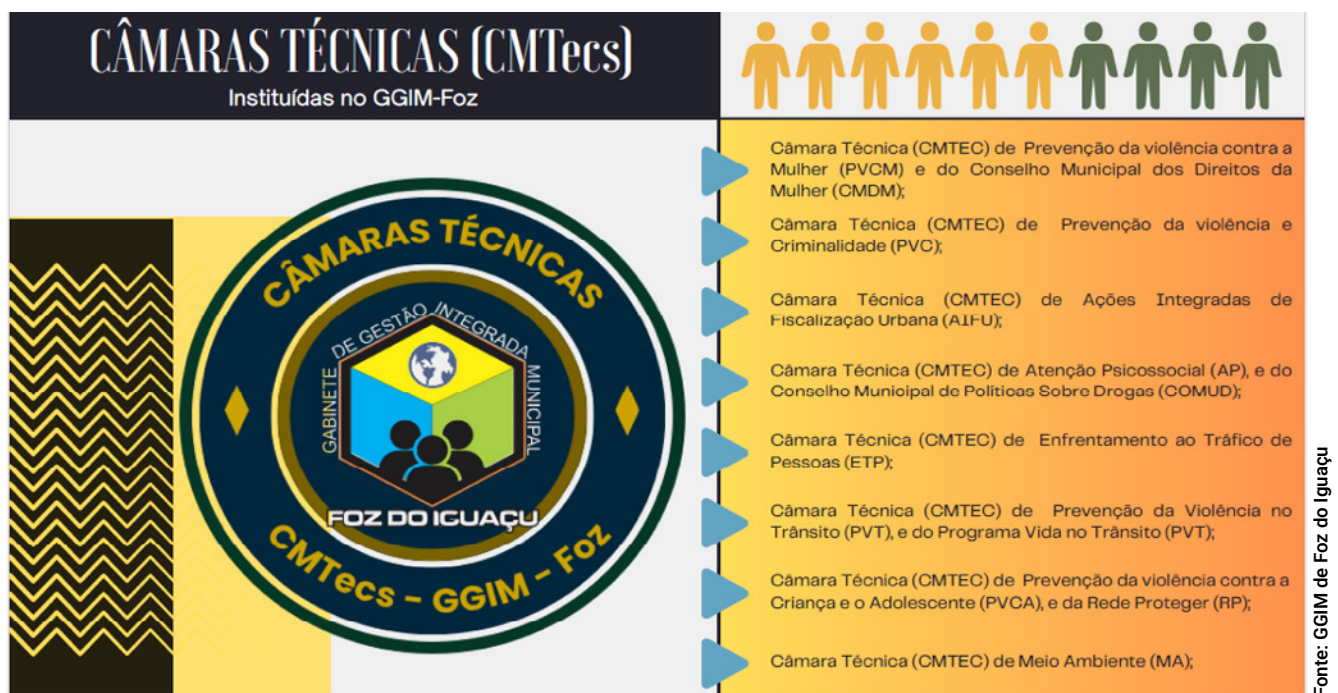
CÂMARAS TÉCNICAS (CMTecs)
Instituídas no GGIM-Foz

CÂMARAS TÉCNICAS
GABINETE DE GESTÃO INTEGRADA MUNICIPAL
FOZ DO IGUAÇU
CMTecs - GGIM - Foz

Câmara Técnica (CMTEC) de Prevenção da violência contra a Mulher (PVCM) e do Conselho Municipal dos Direitos da Mulher (CMDM);

Câmara Técnica (CMTEC) de Prevenção da violência e Criminalidade (PVC);

Câmara Técnica (CMTEC) de Ações Integradas de Fiscalização Urbana (AIFU);

Câmara Técnica (CMTEC) de Atenção Psicossocial (AP), e do Conselho Municipal de Políticas Sobre Drogas (COMUD);

Câmara Técnica (CMTEC) de Enfrentamento ao Tráfico de Pessoas (ETP);

Câmara Técnica (CMTEC) de Prevenção da Violência no Trânsito (PVT), e do Programa Vida no Trânsito (PVT);

Câmara Técnica (CMTEC) de Prevenção da violência contra a Criança e o Adolescente (PVCA), e da Rede Proteger (RP);

Câmara Técnica (CMTEC) de Meio Ambiente (MA);

Fonte: GGIM de Foz do Iguaçu